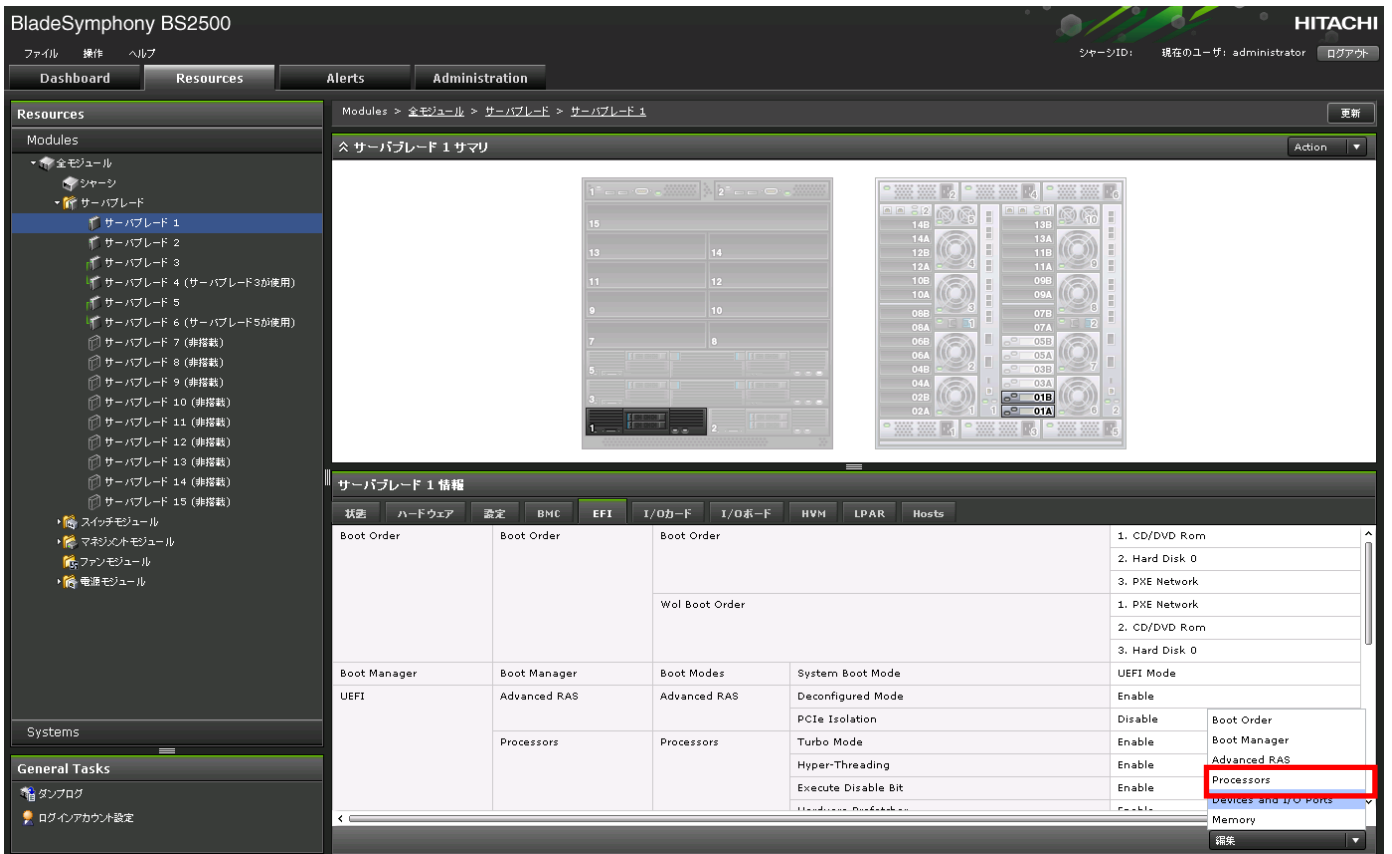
BladeSymphony BS2500

HITACHI

ファイル 操作 ヘルプ

シャーシID: 現在のユーザ: administrator ログアウト

Dashboard Resources Alerts Administration

Resources

Modules

全モジュール
シャーシ
サーバブレード
サーバブレード 1
サーバブレード 2
サーバブレード 3
サーバブレード 4 (サーバブレード3が使用)
サーバブレード 5
サーバブレード 6 (サーバブレード5が使用)
サーバブレード 7 (非搭載)
サーバブレード 8 (非搭載)
サーバブレード 9 (非搭載)
サーバブレード 10 (非搭載)
サーバブレード 11 (非搭載)
サーバブレード 12 (非搭載)
サーバブレード 13 (非搭載)
サーバブレード 14 (非搭載)
サーバブレード 15 (非搭載)
スイッチモジュール
マネジメントモジュール
ファンモジュール
電源モジュール

Systems

General Tasks

ダンプログ
ログインアカウント設定

Modules > 全モジュール > サーバブレード > サーバブレード 1

更新

サーバブレード 1 サマリ

Action

1 2 15 13 14 11 12 9 10 7 8 5 3 1 2

14B 14A 12B 12A 10B 10A 08B 08A 06B 06A 04B 04A 02B 02A 13B 13A 11B 11A 09B 09A 07B 07A 05B 05A 03B 03A 01B 01A

サーバブレード 1 情報

状態 ハードウェア 設定 BMC EFI I/Oカード I/Oボード HVM LPAR Hosts

| Boot Order | Boot Order | Boot Order | | 1. CD/DVD Rom |
|---|---|---|---|---|
| | | | | 2. Hard Disk 0 |
| | | | | 3. PXE Network |
| | | Wol Boot Order | | 1. PXE Network |
| | | | | 2. CD/DVD Rom |
| | | | | 3. Hard Disk 0 |
| Boot Manager | Boot Manager | Boot Modes | System Boot Mode | UEFI Mode |
| UEFI | Advanced RAS | Advanced RAS | Deconfigured Mode | Enable |
| | | | PCIe Isolation | Disable |
| | Processors | Processors | Turbo Mode | Enable |
| | | | Hyper-Threading | Enable |
| | | | Execute Disable Bit | Enable |

Boot Order
Boot Manager
Advanced RAS
Processors
Devices and I/O Ports
Memory

編集